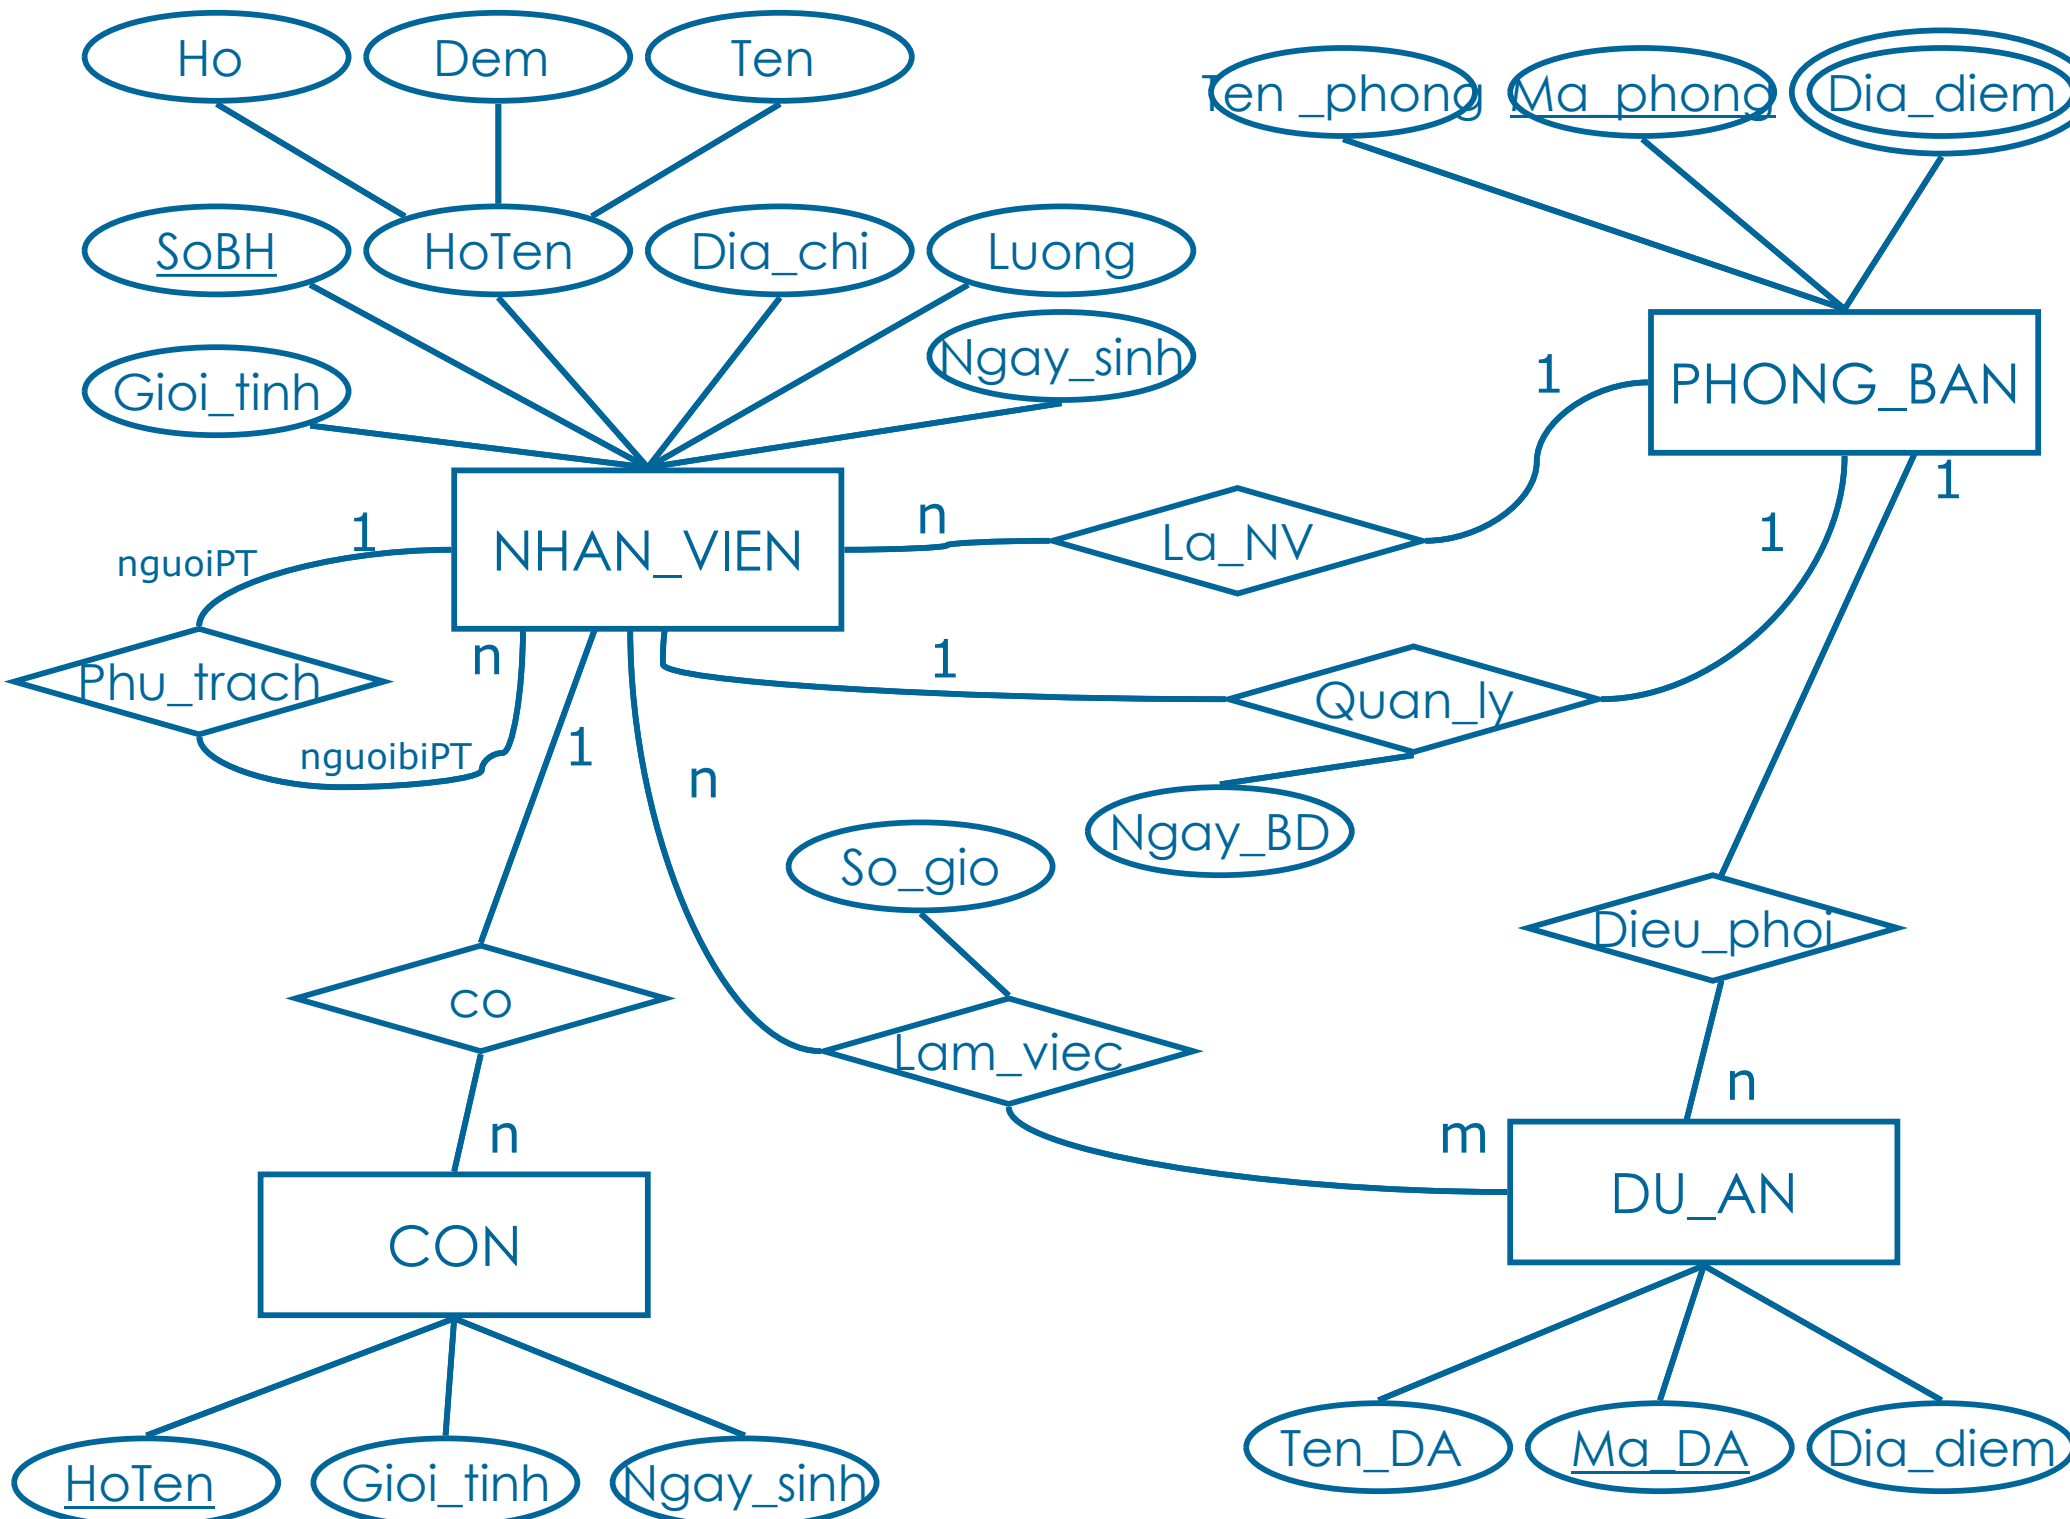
Ho
Dem
Ten
Ten _phong
Ma_phong
Dia_diem
SoBH
HoTen
Dia_chi
Luong
Ngay_sinh
Gioi_tinh
PHONG_BAN
1
1
NHAN_VIEN
n
La_NV
1
nguoiPT
1
Phu_trach
n
1
Quan_ly
nguoibiPT
1
n
Ngay_BD
So_gio
Dieu_phoi
co
Lam_viec
n
n
m
CON
DU_AN
HoTen
Gioi_tinh
Ngay_sinh
Ten_DA
Ma_DA
Dia_diem